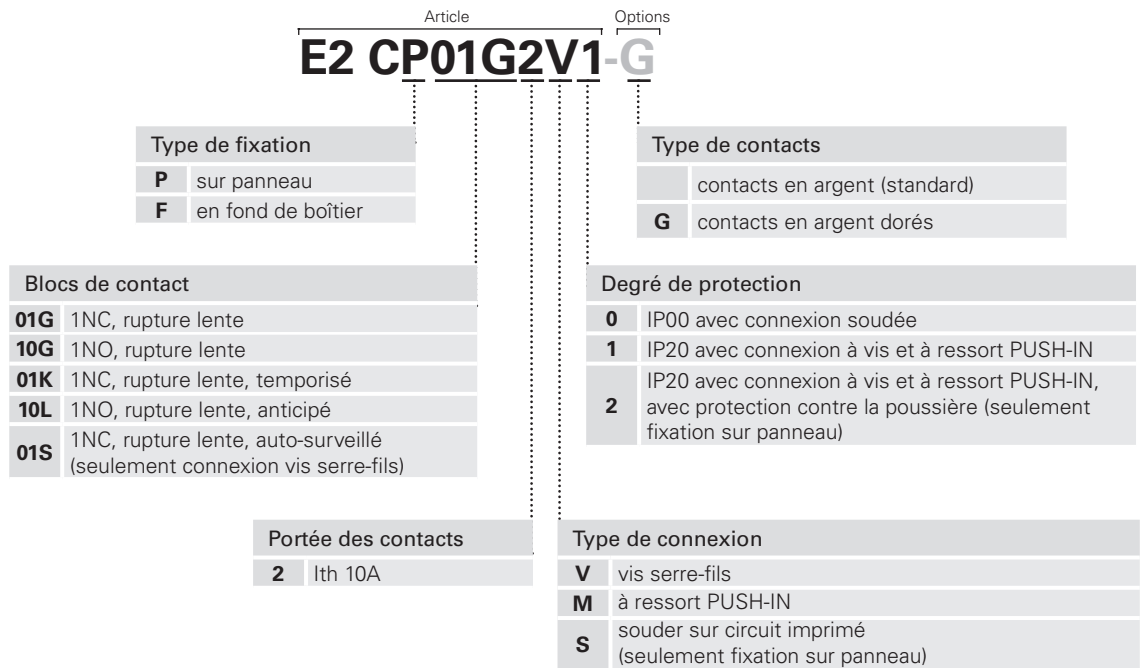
Article Options

E2 CP01G2V1-G

| Type de fixation | |
|---|---|
| **P** | sur panneau |
| **F** | en fond de boîtier |

| Type de contacts | |
|---|---|
| | contacts en argent (standard) |
| **G** | contacts en argent dorés |

| Blocs de contact | |
|---|---|
| **01G** | 1NC, rupture lente |
| **10G** | 1NO, rupture lente |
| **01K** | 1NC, rupture lente, temporisé |
| **10L** | 1NO, rupture lente, anticipé |
| **01S** | 1NC, rupture lente, auto-surveillé (seulement connexion vis serre-fils) |

| Degré de protection | |
|---|---|
| **0** | IP00 avec connexion soudée |
| **1** | IP20 avec connexion à vis et à ressort PUSH-IN |
| **2** | IP20 avec connexion à vis et à ressort PUSH-IN, avec protection contre la poussière (seulement fixation sur panneau) |

| Portée des contacts | |
|---|---|
| **2** | Ith 10A |

| Type de connexion | |
|---|---|
| **V** | vis serre-fils |
| **M** | à ressort PUSH-IN |
| **S** | souder sur circuit imprimé (seulement fixation sur panneau) |